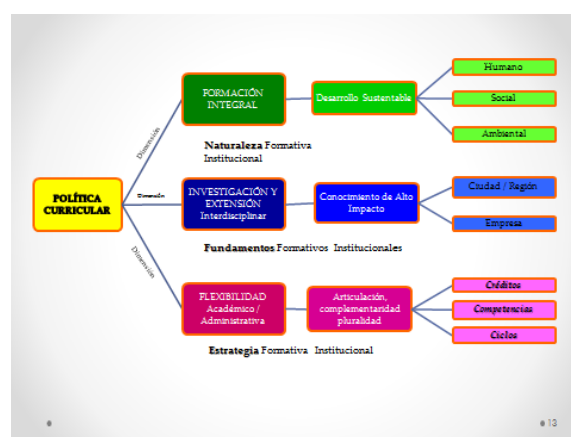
POLÍTICA CURRICULAR

Dimensión

FORMACIÓN INTEGRAL

Desarrollo Sustentable

Humano

Social

Ambiental

Naturaleza Formativa Institucional

Dimensión

INVESTIGACIÓN Y EXTENSIÓN Interdisciplinar

Conocimiento de Alto Impacto

Ciudad / Región

Empresa

Fundamentos Formativos Institucionales

Dimensión

FLEXIBILIDAD Académico / Administrativa

Articulación, complementariedad pluralidad

Créditos

Competencias

Ciclos

Estrategia Formativa Institucional

13